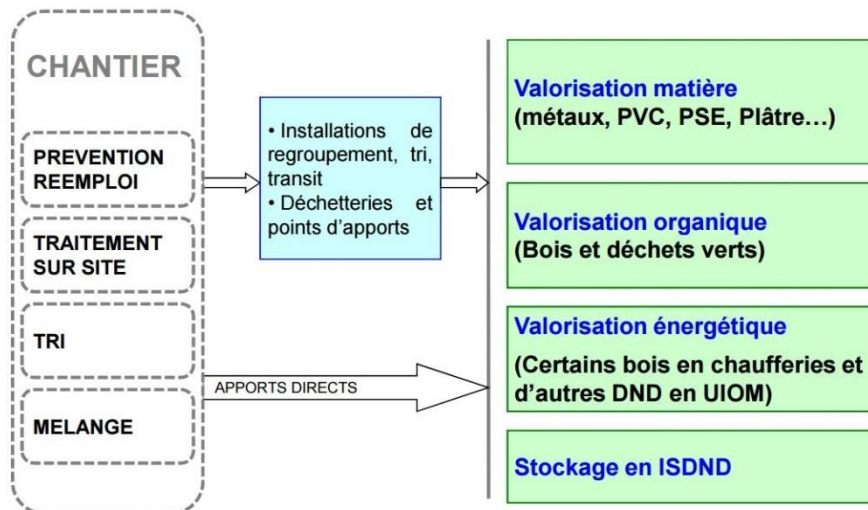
CHANTIER

PREVENTION REEMPLOI

TRAITEMENT SUR SITE

TRI

MELANGE

• Installations de regroupement, tri, transit
• Déchetteries et points d'apports

APPORTS DIRECTS

Valorisation matière
(métaux, PVC, PSE, Plâtre…)

Valorisation organique
(Bois et déchets verts)

Valorisation énergétique
(Certains bois en chaufferies et d'autres DND en UIOM)

Stockage en ISDND